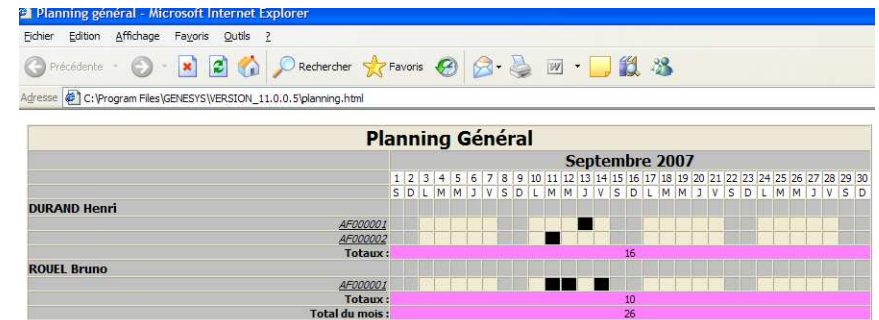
Planning général - Microsoft Internet Explorer

Fichier Edition Affichage Favoris Outils ?

Précédente Rechercher Favoris

Adresse C:\Program Files\GENESYS\VERSION_11.0.0.5\planning.html

Planning Général

| | Septembre 2007 | | | | | | | | | | | | | | | | | | | | | | | | | | | | | |
|---|---|---|---|---|---|---|---|---|---|---|---|---|---|---|---|---|---|---|---|---|---|---|---|---|---|---|---|---|---|---|
| | 1 | 2 | 3 | 4 | 5 | 6 | 7 | 8 | 9 | 10 | 11 | 12 | 13 | 14 | 15 | 16 | 17 | 18 | 19 | 20 | 21 | 22 | 23 | 24 | 25 | 26 | 27 | 28 | 29 | 30 |
| | S | D | L | M | M | J | V | S | D | L | M | M | J | V | S | D | L | M | M | J | V | S | D | L | M | M | J | V | S | D |
| DURAND Henri | | | | | | | | | | | | | | | | | | | | | | | | | | | | | | |
| AF000001 | | | | | | | | | | | | | | | | | | | | | | | | | | | | | | |
| AF000002 | | | | | | | | | | | | | | | | | | | | | | | | | | | | | | |
| Totaux : | 16 | | | | | | | | | | | | | | | | | | | | | | | | | | | | | |
| ROUEL Bruno | | | | | | | | | | | | | | | | | | | | | | | | | | | | | | |
| AF000001 | | | | | | | | | | | | | | | | | | | | | | | | | | | | | | |
| Totaux : | 10 | | | | | | | | | | | | | | | | | | | | | | | | | | | | | |
| Total du mois : | 26 | | | | | | | | | | | | | | | | | | | | | | | | | | | | | |